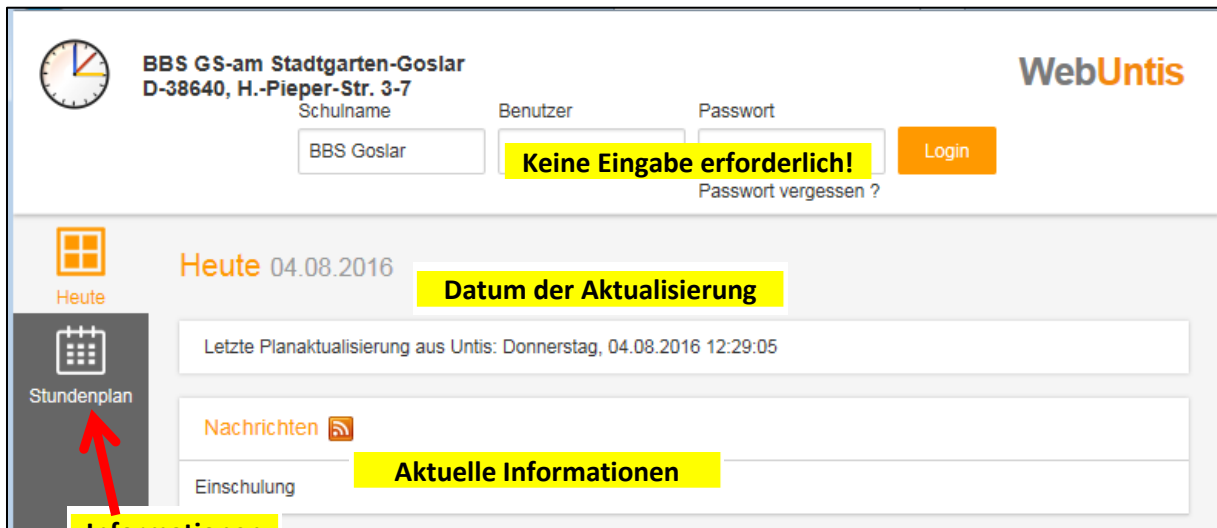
BBS GS-am Stadtgarten-Goslar
D-38640, H.-Pieper-Str. 3-7

WebUntis

Schulname
BBS Goslar

Benutzer

Passwort

Login

Keine Eingabe erforderlich!

Passwort vergessen ?

Heute

Heute 04.08.2016

Datum der Aktualisierung

Letzte Planaktualisierung aus Untis: Donnerstag, 04.08.2016 12:29:05

Stundenplan

Nachrichten

Aktuelle Informationen

Einschulung

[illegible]